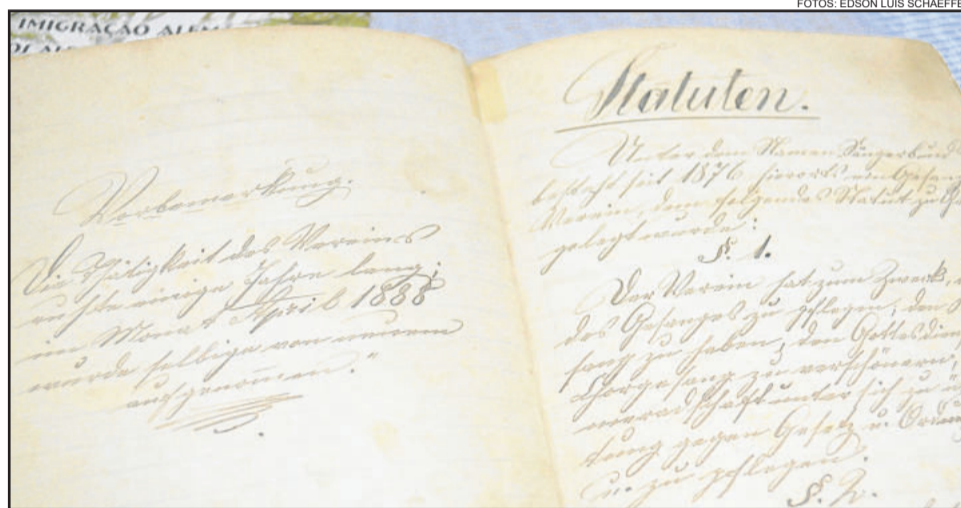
FOTOS: EDSON LUIS SCHAEFFE

IMIGRAÇÃO ALEM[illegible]

Vorbemerkung.

Die Thätigkeit des Vereins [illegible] einige Jahren lang; im März 1 April 1888 wurde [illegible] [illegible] aufgenommen."

Statuten.

Unter dem Namen Sängerbund besteht seit 1876 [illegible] Verein, dem folgende Statut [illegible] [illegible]:

§. 1.

Der Verein hat zum Zweck, den Gesang zu pflegen; den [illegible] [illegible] zu haben, den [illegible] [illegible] zu verschönern, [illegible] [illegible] Gesetz u. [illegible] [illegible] zu pflegen.

§. 2.